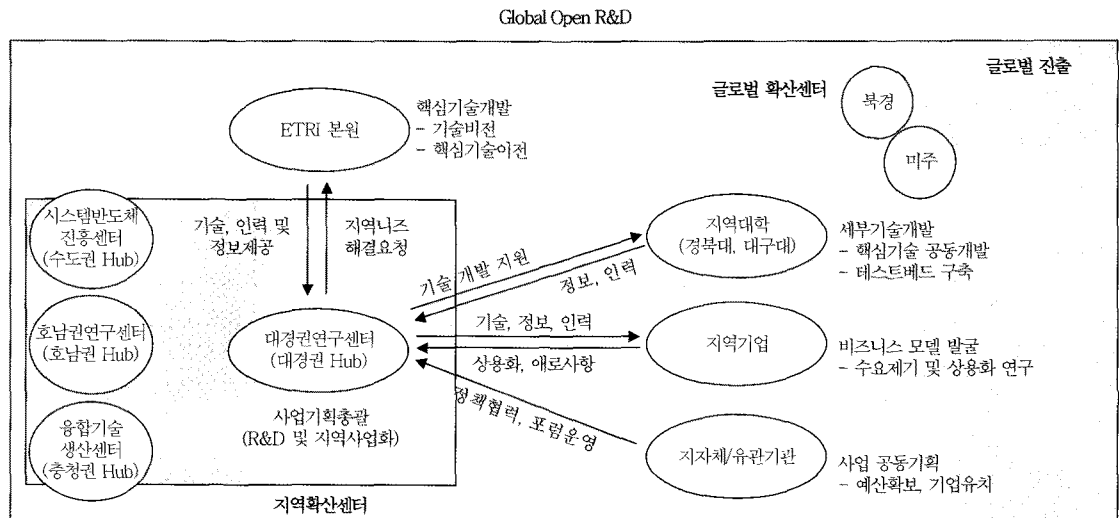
Global Open R&D

글로벌 진출

글로벌 확산센터

북경

미주

ETRi 본원

핵심기술개발
- 기술비전
- 핵심기술이전

기술, 인력 및 정보제공

지역니즈 해결요청

시스템반도체 진흥센터 (수도권 Hub)

호남권연구센터 (호남권 Hub)

융합기술 생산센터 (충청권 Hub)

대경권연구센터 (대경권 Hub)

사업기획총괄 (R&D 및 지역사업화)

지역확산센터

기술 개발 지원

정보, 인력

지역대학 (경북대, 대구대)

세부기술개발
- 핵심기술 공동개발
- 테스트베드 구축

기술, 정보, 인력

상용화, 애로사항

지역기업

비즈니스 모델 발굴
- 수요제기 및 상용화 연구

정책협력, 포럼운영

지자체/유관기관

사업 공동기획
- 예산확보, 기업유치